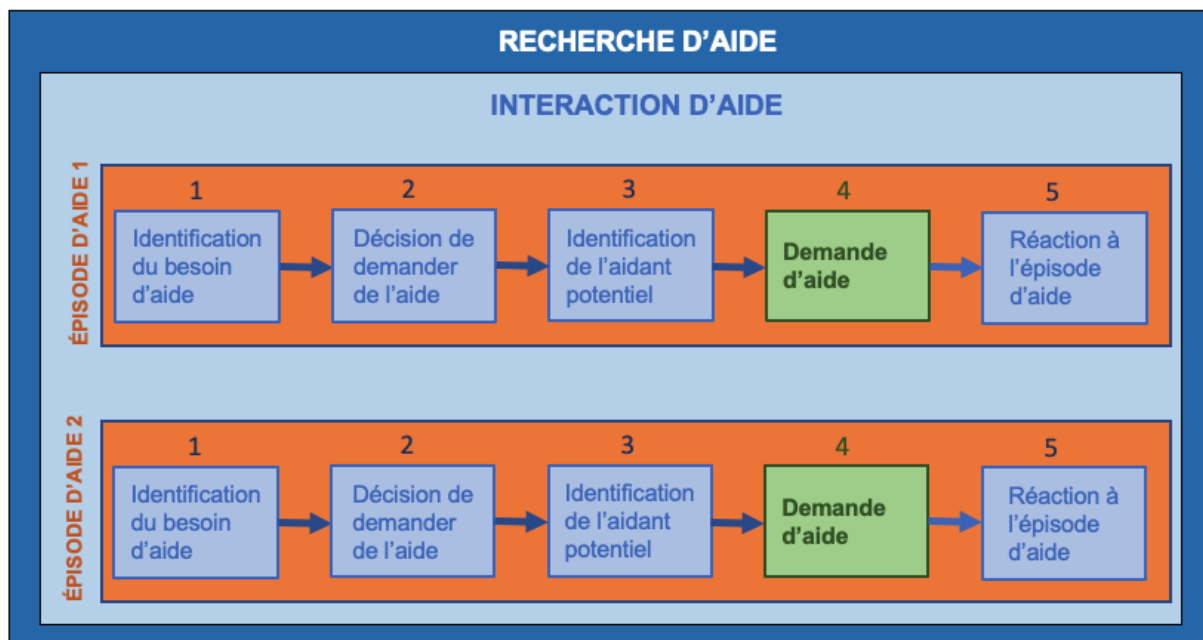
RECHERCHE D’AIDE

INTERACTION D’AIDE

ÉPISODE D’AIDE 1

1
Identification du besoin d’aide

2
Décision de demander de l’aide

3
Identification de l’aidant potentiel

4
Demande d’aide

5
Réaction à l’épisode d’aide

ÉPISODE D’AIDE 2

1
Identification du besoin d’aide

2
Décision de demander de l’aide

3
Identification de l’aidant potentiel

4
Demande d’aide

5
Réaction à l’épisode d’aide